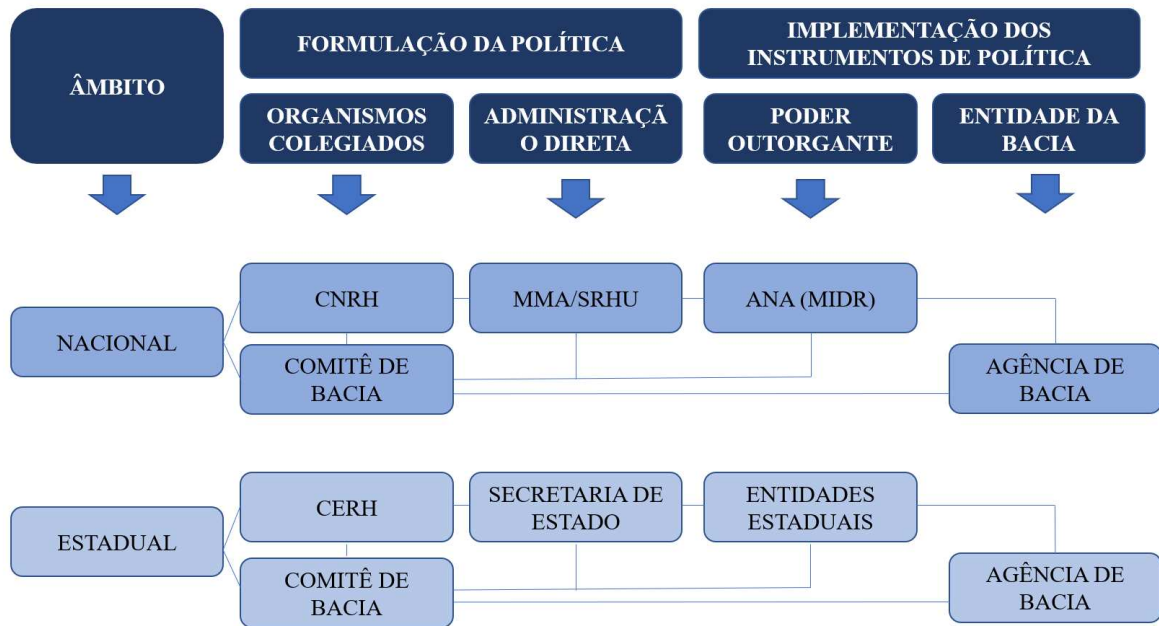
ÂMBITO

FORMULAÇÃO DA POLÍTICA

ORGANISMOS COLEGIADOS

ADMINISTRAÇÃO DIRETA

IMPLEMENTAÇÃO DOS INSTRUMENTOS DE POLÍTICA

PODER OUTORGANTE

ENTIDADE DA BACIA

NACIONAL

CNRH

MMA/SRHU

ANA (MIDR)

COMITÊ DE BACIA

AGÊNCIA DE BACIA

ESTADUAL

CERH

SECRETARIA DE ESTADO

ENTIDADES ESTADUAIS

COMITÊ DE BACIA

AGÊNCIA DE BACIA